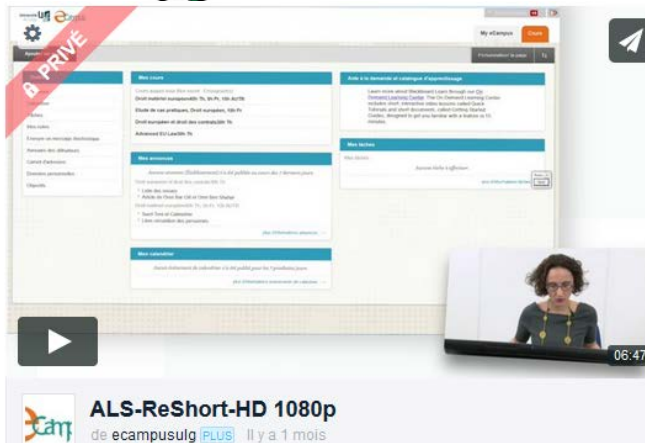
PRIVÉ

My eCampus

Cours

Personnaliser la page

Mes cours

Droit matériel européen/ECTS, 5h Pr, 10h AtDTB

Étude de cas pratiques, Droit européen, 10h Pr

Droit européen et droit des contrats/6h TP

Advanced EU Law/6h TP

Mes annonces

Aucune annonce (Blackboard) n'a été publiée au cours des 7 derniers jours

Liste des annexes

Mes informations annonces

Mes calendrier

Aucun événement de calendrier n'a été publié pour les 7 prochains jours

Mes informations événements de calendrier

Aide à la demande et catalogue d'apprentissage

Learn more about Blackboard Learn through our On Demand Learning Center. The On Demand Learning Center includes short, interactive video lessons called Quick Tutorials and short documents, called Getting Started Guides, designed to get you familiar with a feature in 15 minutes.

Mes tâches

Mes tâches

Aucune tâche à effectuer

Mes informations tâches

Mes notes

Envoyer un message électronique

Annuaire des utilisateurs

Carnet d'adresses

Données personnelles

Objectifs

06:47

ALS-ReShort-HD 1080p

de ecampusulg PLUS Il y a 1 mois